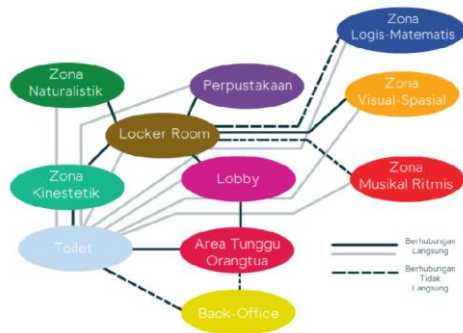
Zona Logis-Matematis

Zona Naturalistik

Perpustakaan

Zona Visual-Spasial

Locker Room

Zona Kinestetik

Lobby

Zona Musikal Ritmis

Toilet

Area Tunggu Orangtua

Berhubungan Langsung

Berhubungan Tidak Langsung

Back-Office